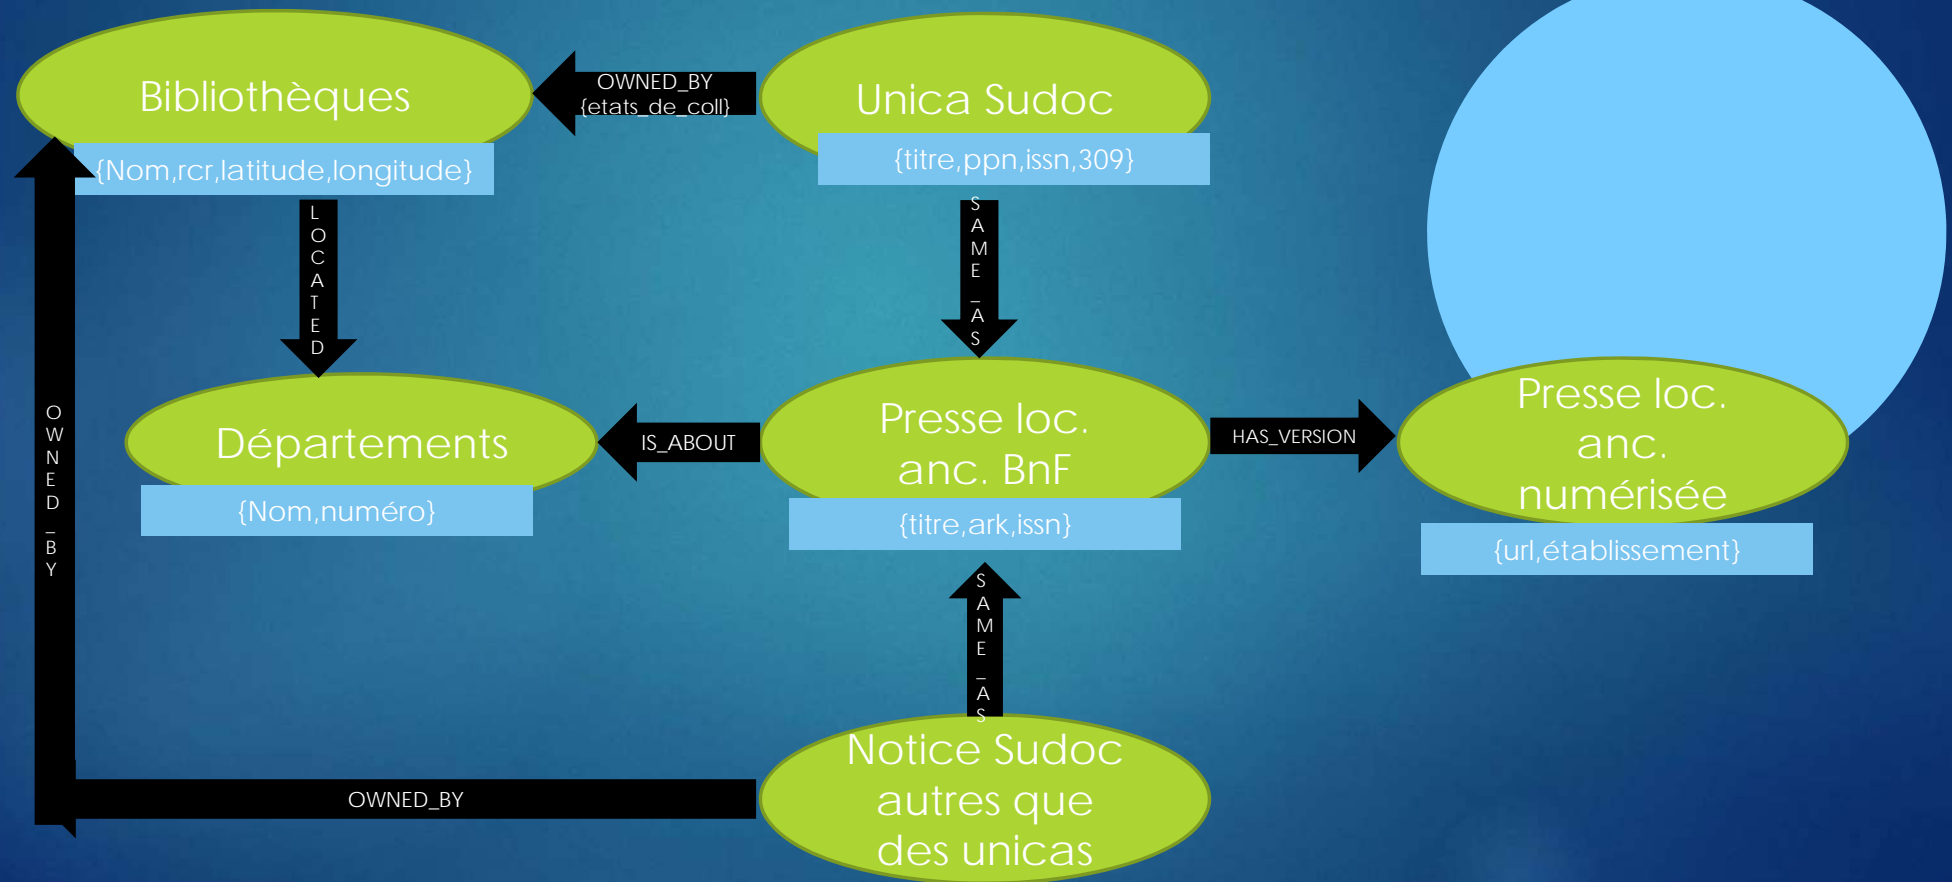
Bibliothèques

{Nom,rcr,latitude,longitude}

OWNED_BY
{etats_de_coll}

Unica Sudoc

{titre,ppn,issn,309}

LOCATED

SAME_AS

OWNED_BY

Départements

{Nom,numéro}

IS_ABOUT

Presse loc. anc. BnF

{titre,ark,issn}

HAS_VERSION

Presse loc. anc. numérisée

{url,établissement}

SAME_AS

Notice Sudoc autres que des unicas

OWNED_BY